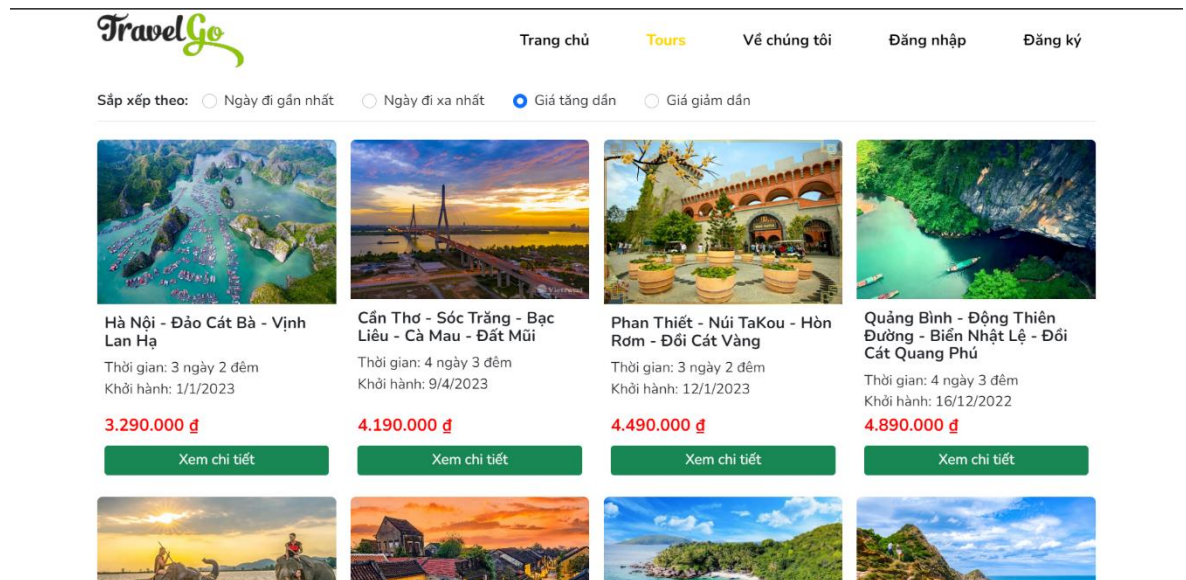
TravelGo

Trang chủ Tours Về chúng tôi Đăng nhập Đăng ký

Sắp xếp theo: Ngày đi gần nhất Ngày đi xa nhất Giá tăng dần Giá giảm dần

Hà Nội - Đảo Cát Bà - Vịnh Lan Hạ
Thời gian: 3 ngày 2 đêm
Khởi hành: 1/1/2023
3.290.000 ₫
Xem chi tiết

Cần Thơ - Sóc Trăng - Bạc Liêu - Cà Mau - Đất Mũi
Thời gian: 4 ngày 3 đêm
Khởi hành: 9/4/2023
4.190.000 ₫
Xem chi tiết

Phan Thiết - Núi TaKou - Hòn Rơm - Đồi Cát Vàng
Thời gian: 3 ngày 2 đêm
Khởi hành: 12/1/2023
4.490.000 ₫
Xem chi tiết

Quảng Bình - Động Thiên Đường - Biển Nhật Lệ - Đồi Cát Quang Phú
Thời gian: 4 ngày 3 đêm
Khởi hành: 16/12/2022
4.890.000 ₫
Xem chi tiết